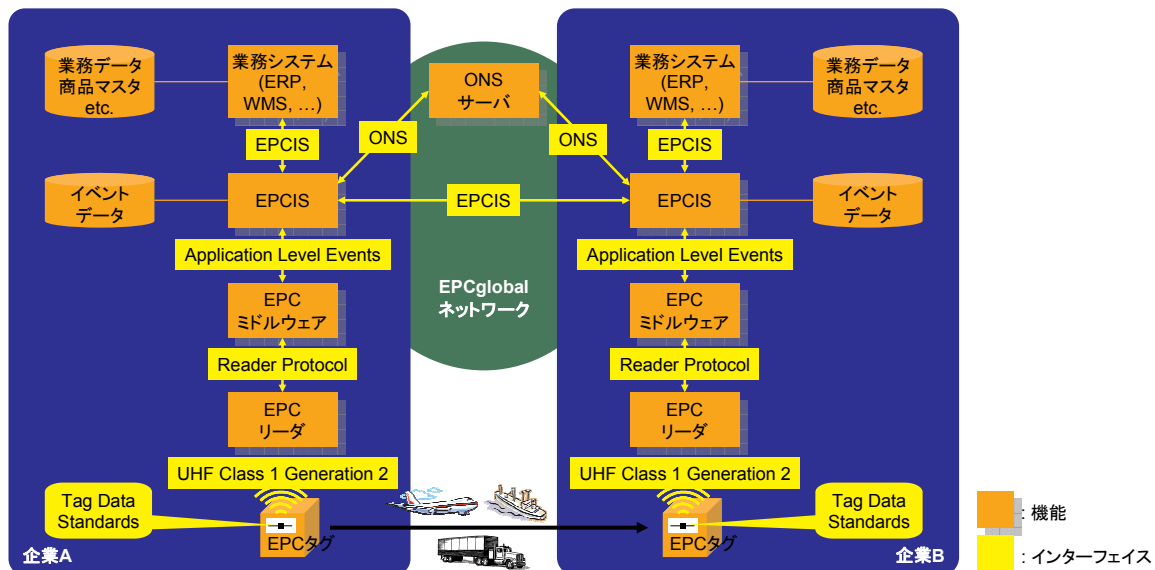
業務データ
商品マスタ
etc.

業務システム
(ERP,
WMS, …)

EPCIS

イベント
データ

EPCIS

Application Level Events

EPC
ミドルウェア

Reader Protocol

EPC
リーダ

UHF Class 1 Generation 2

Tag Data
Standards

EPCタグ

企業A

ONS
サーバ

ONS

ONS

EPCIS

EPCglobal
ネットワーク

業務システム
(ERP,
WMS, …)

業務データ
商品マスタ
etc.

EPCIS

EPCIS

イベント
データ

Application Level Events

EPC
ミドルウェア

Reader Protocol

EPC
リーダ

UHF Class 1 Generation 2

Tag Data
Standards

EPCタグ

企業B

: 機能

: インターフェイス